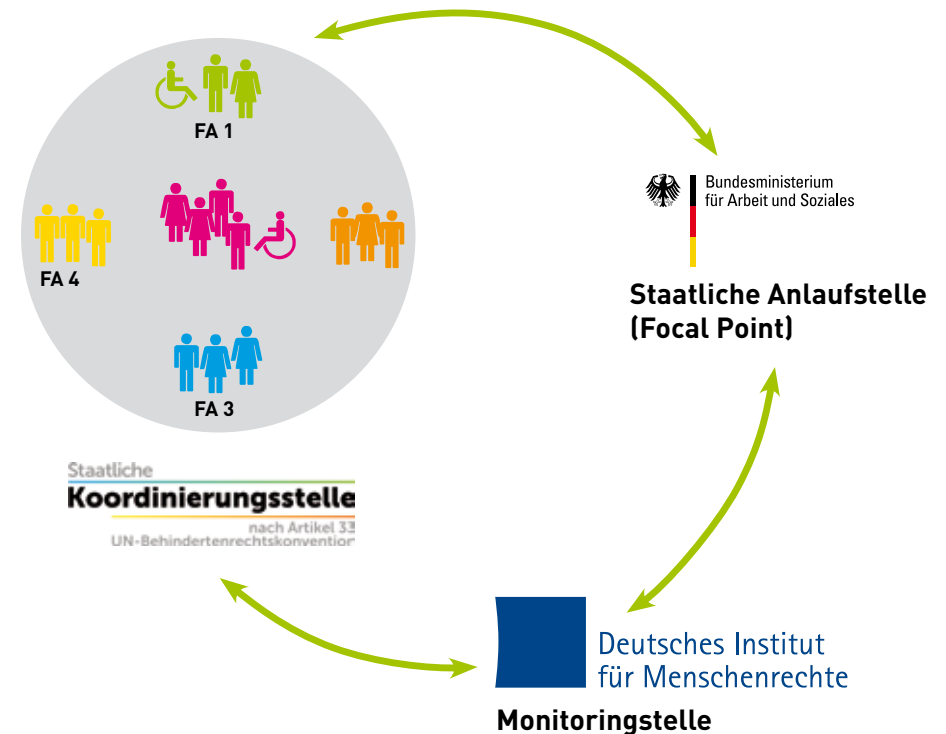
FA 1

FA 4

FA 3

Staatliche
Koordinierungsstelle
nach Artikel 33
UN-Behindertenrechtskonvention

Bundesministerium
für Arbeit und Soziales

Staatliche Anlaufstelle
(Focal Point)

Deutsches Institut
für Menschenrechte

Monitoringstelle